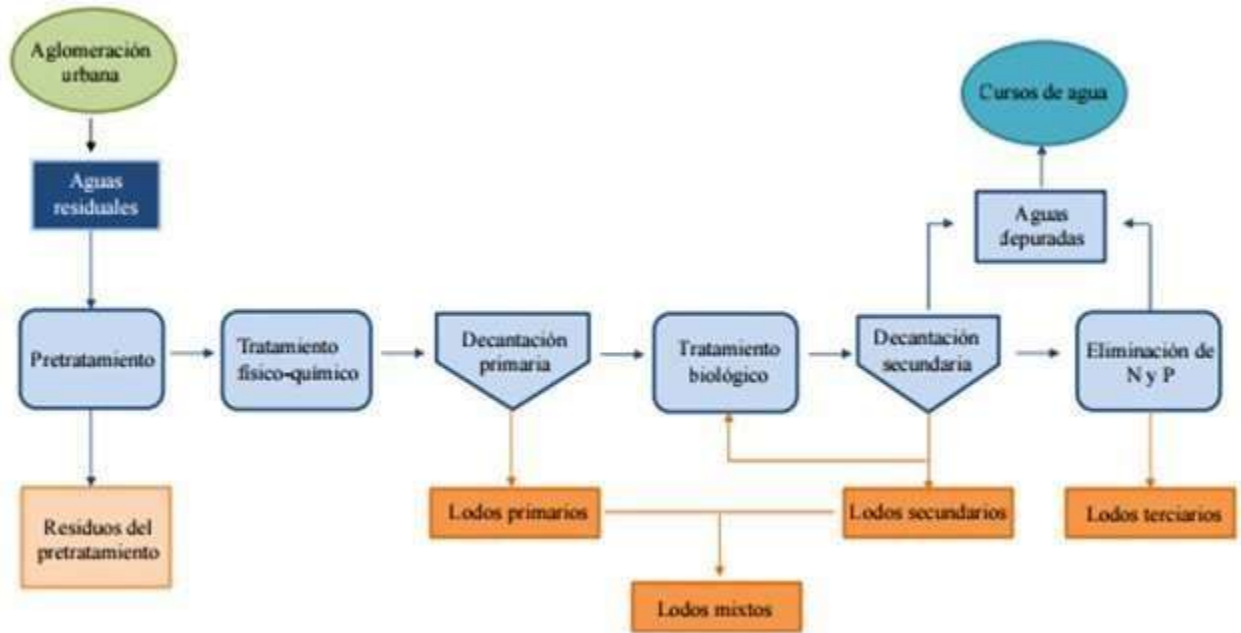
Aglomeración urbana

Aguas residuales

Pretratamiento

Residuos del pretratamiento

Tratamiento físico-químico

Decantación primaria

Lodos primarios

Lodos mixtos

Tratamiento biológico

Decantación secundaria

Lodos secundarios

Aguas depuradas

Cursos de agua

Eliminación de N y P

Lodos terciarios